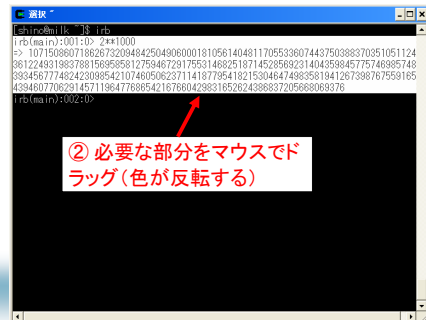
選択 "

[shino@milk ~]$ irb
irb(main):001:0> 2**1000
=> 10715086071862673209484250490600018105614048117055336074437503883703510511249361224931983788156958581275946729175531468251871452856923140435984577574698574803934567774824230985421074605062371141877954182153046474983581941267398767559165543946077062914571196477686542167660429831652624386837205668069376
irb(main):002:0>

② 必要な部分をマウスでドラッグ（色が反転する）